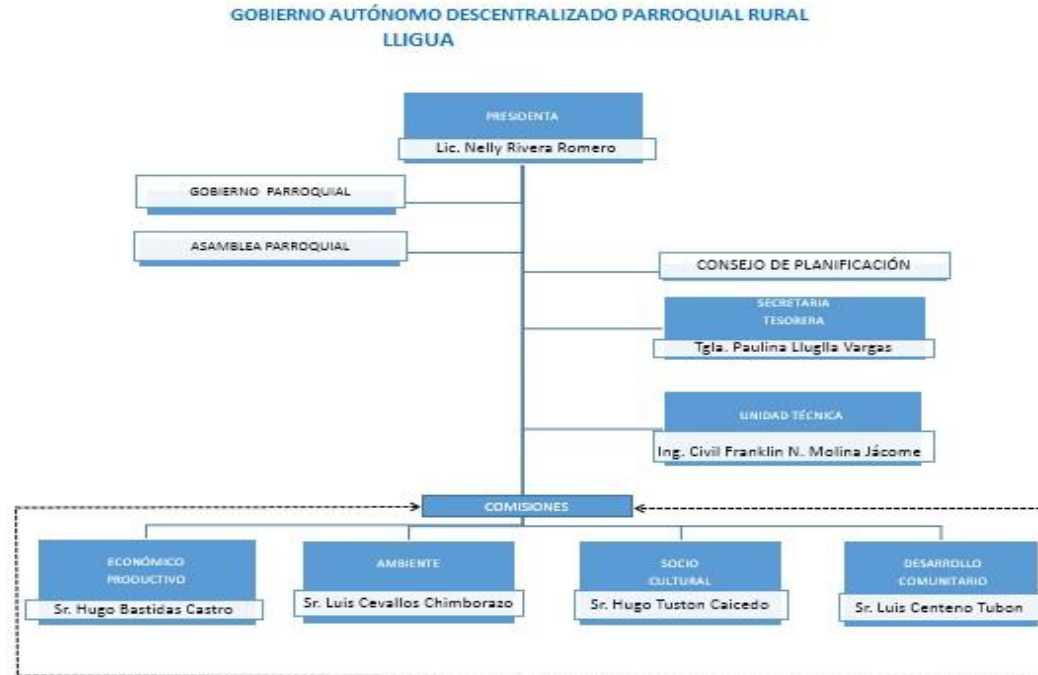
GOBIERNO AUTÓNOMO DESCENTRALIZADO PARROQUIAL RURAL
LLIGUA

PRESIDENTA
Lic. Nelly Rivera Romero

GOBIERNO PARROQUIAL

ASAMBLEA PARROQUIAL

CONSEJO DE PLANIFICACIÓN

SECRETARIA
TESORERA
Tgla. Paulina Lluglla Vargas

UNIDAD TÉCNICA
Ing. Civil Franklin N. Molina Jácome

COMISIONES

ECONÓMICO
PRODUCTIVO
Sr. Hugo Bastidas Castro

AMBIENTE
Sr. Luis Cevallos Chimborazo

SOCIO
CULTURAL
Sr. Hugo Tuston Caicedo

DESARROLLO
COMUNITARIO
Sr. Luis Centeno Tubon